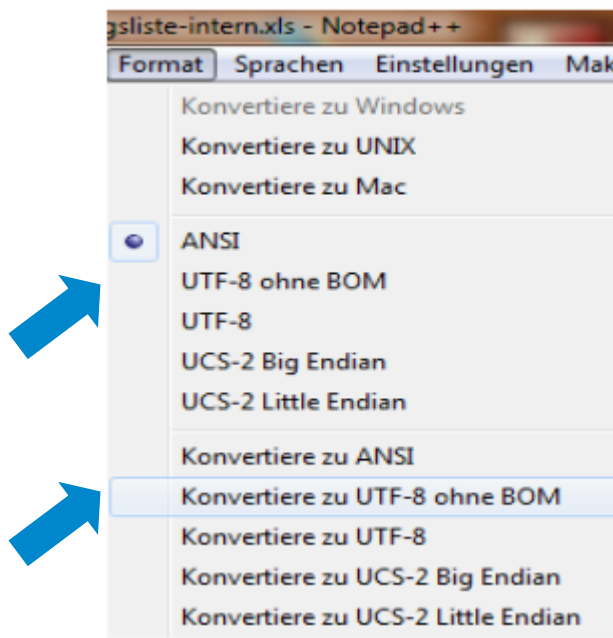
gsliste-intern.xls - Notepad++

Format Sprachen Einstellungen Mak

Konvertiere zu Windows
Konvertiere zu UNIX
Konvertiere zu Mac

ANSI
UTF-8 ohne BOM
UTF-8
UCS-2 Big Endian
UCS-2 Little Endian

Konvertiere zu ANSI
Konvertiere zu UTF-8 ohne BOM
Konvertiere zu UTF-8
Konvertiere zu UCS-2 Big Endian
Konvertiere zu UCS-2 Little Endian